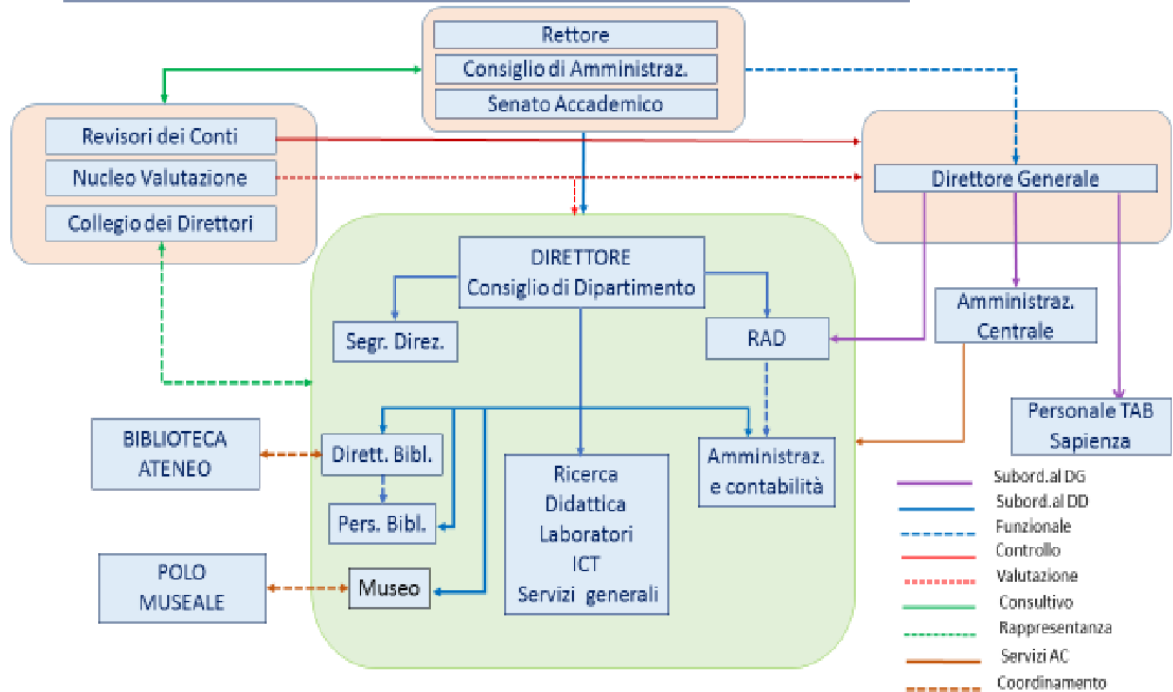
Rettore
Consiglio di Amministraz.
Senato Accademico

Revisori dei Conti
Nucleo Valutazione
Collegio dei Direttori

Direttore Generale

DIRETTORE
Consiglio di Dipartimento

Segr. Direz.

RAD

Amministraz.
Centrale

Personale TAB
Sapienza

BIBLIOTECA
ATENEO

Dirett. Bibl.

Pers. Bibl.

Ricerca
Didattica
Laboratori
ICT
Servizi generali

Amministraz.
e contabilità

POLO
MUSEALE

Museo

Subord.al DG
Subord.al DD
Funzionale
Controllo
Valutazione
Consultivo
Rappresentanza
Servizi AC
Coordinamento